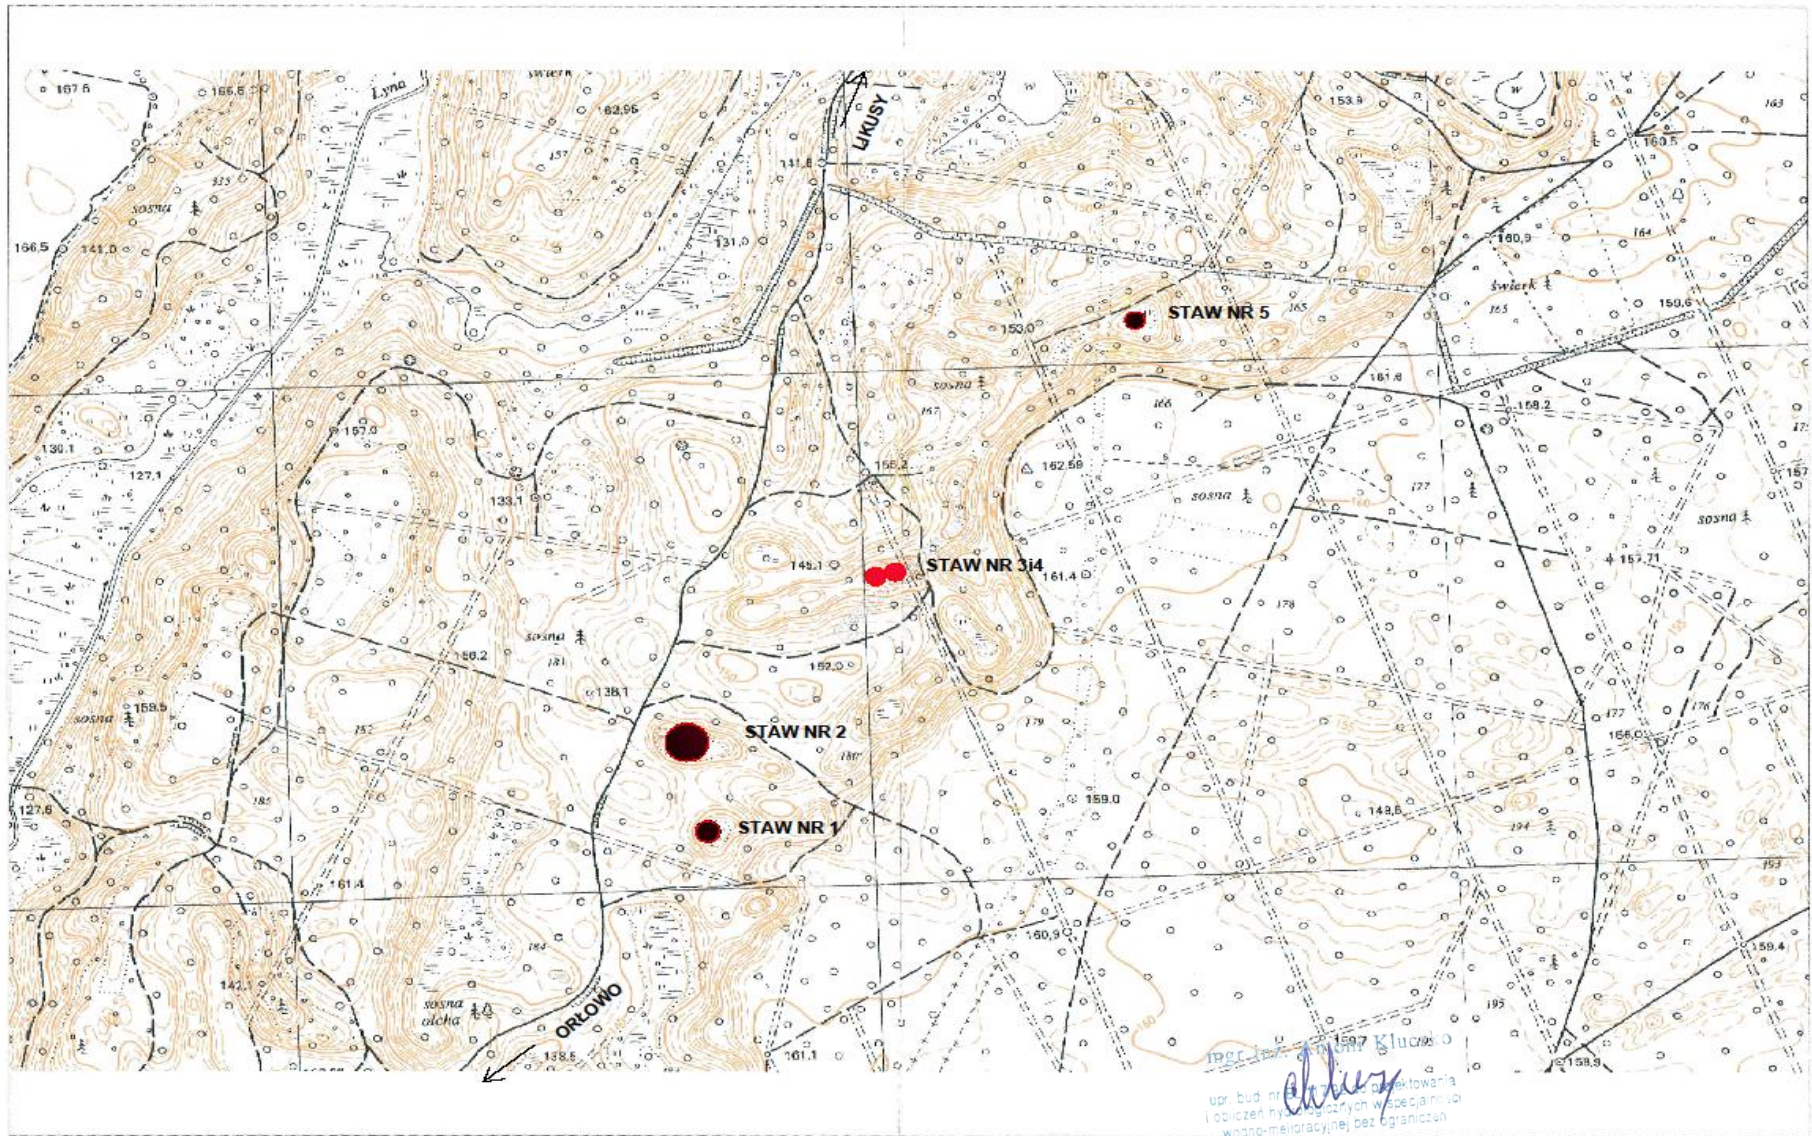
167,6
166,5
Łyna
świerk
162,95
157
LIKUSY
153,9
163
160,5
325
sosna
141,8
131,0
166,5
141,0
160,9
164
świerk
STAW NR 5
165
165
159,6
153,0
sosna
167
166
161,8
158,2
130,1
127,1
157,0
133,1
156,2
162,59
sosna
177
157
sosna
145,1
STAW NR 3i4
161,4
178
157,71
sosna
156,2
181
152,0
138,1
159,5
sosna
152
STAW NR 2
180
179
177
176
166,0
127,6
185
159,0
149,6
194
STAW NR 1
193
161,4
184
160,9
159,4
142,1
sosna
olcha
ORŁOWO
195
138,5
161,1
159,7
158,9
mgr inż. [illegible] Klucko
upr. bud. nr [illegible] do projektowania i obliczeń hydrologicznych w specjalności wodno-melioracyjnej bez ograniczeń